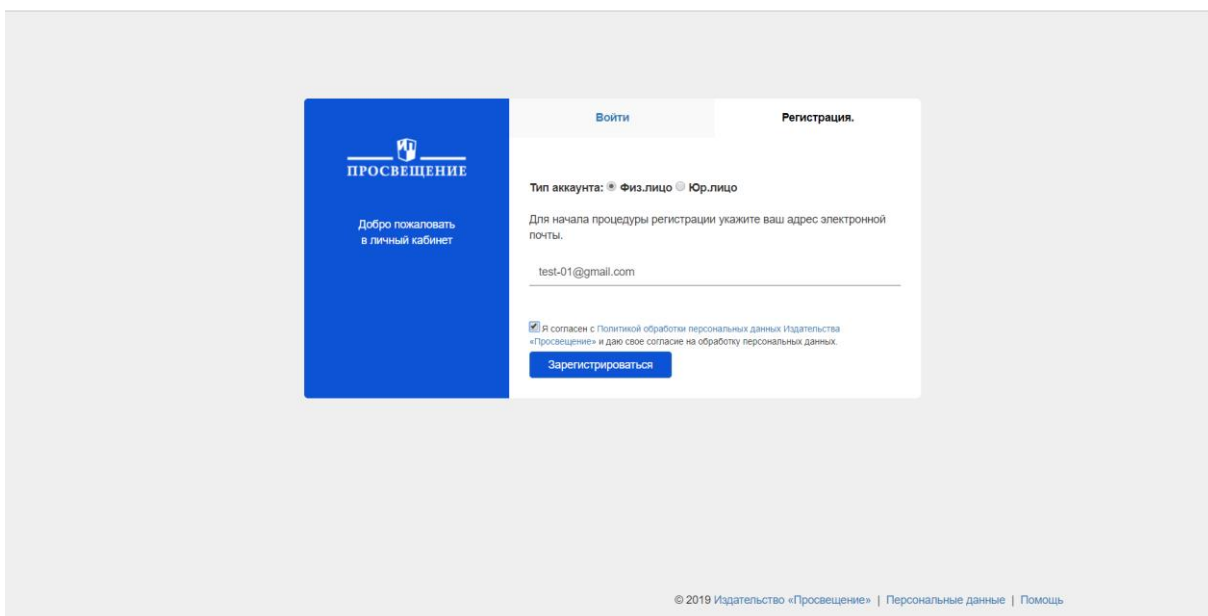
ПРОСВЕЩЕНИЕ

Добро пожаловать
в личный кабинет

Войти

Регистрация.

Тип аккаунта: Физ.лицо Юр.лицо

Для начала процедуры регистрации укажите ваш адрес электронной почты.

test-01@gmail.com

Я согласен с Политикой обработки персональных данных Издательства «Просвещение» и даю свое согласие на обработку персональных данных.

Зарегистрироваться

© 2019 Издательство «Просвещение» | Персональные данные | Помощь